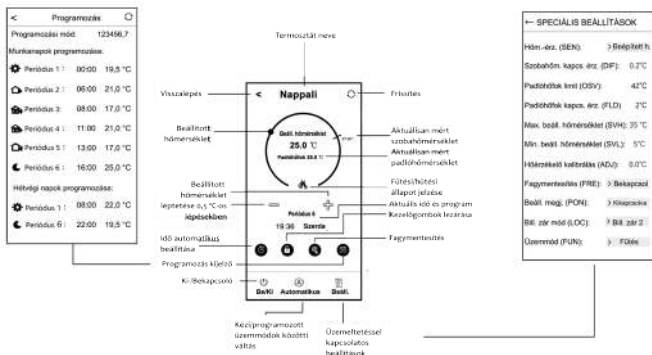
< Programozás

Programozási mód: 123456,7

Munkanapok programozása:

Periódus 1 : 00:00 19,5 °C

Periódus 2 : 06:00 21,0 °C

Periódus 3: 08:00 17,0 °C

Periódus 4 : 11:00 21,0 °C

Periódus 5 : 13:00 17,0 °C

Periódus 6 : 16:00 25,0 °C

Hétvégi napok programozása:

Periódus 1 : 08:00 22,0 °C

Periódus 6 : 22:00 19,5 °C

Termosztát neve

Visszalépés

< Nappali

Frissítés

Beállított hőmérséklet

Beáll. hőmérséklet

25.0 °C

Padlóhőfok 20.5 °C

Aktuálisan mért szobahőmérséklet

Aktuálisan mért padlóhőmérséklet

Fűtési/hűtési állapot jelzése

Beállított hőmérséklet léptetése 0,5 °C-os lépésekben

Periódus 6

19:36 Szerda

Aktuális idő és program

Kezelőgombok lezárása

Idő automatikus beállítása

Fagymentesítés

Programozás kijelző

Ki /Bekapcsoló

Be/Ki Automatikus Beáll.

Kézi/programozott üzemmódok közötti váltás

Üzemeltetéssel kapcsolatos beállítások

← SPECIÁLIS BEÁLLÍTÁSOK

Hőm.-érz. (SEN): > Beépített h.

Szobahőm. kapcs. érz. (DIF): 0.2°C

Padlóhőfok limit (OSV): 42°C

Padlóhőfok kapcs. érz. (FLD) 2°C

Max. beáll. hőmérséklet (SVH): 35 °C

Min. beáll. hőmérséklet (SVL): 5°C

Hőérzékelő kalibrálás (ADJ): 0.0°C

Fagymentesítés (FRE): > Bekapcsol

Beáll. megj. (PON): > Kikapcsolva

Bill. zár mód (LOC): > Bill. zár 2

Üzemmód (FUN): > Fűtés